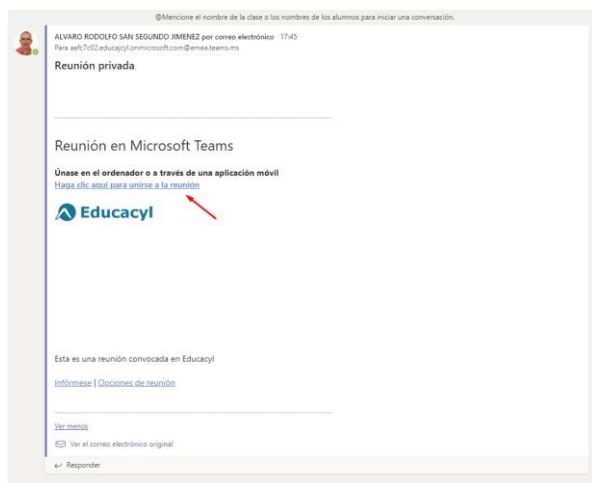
@Mencione el nombre de la clase o los nombres de los alumnos para iniciar una conversación.

ALVARO RODOLFO SAN SEGUNDO JIMENEZ por correo electrónico 17:45
Para aafc7c02.educacyl.onmicrosoft.com@emea.teams.ms

Reunión privada

Reunión en Microsoft Teams

Únase en el ordenador o a través de una aplicación móvil
Haga clic aquí para unirse a la reunión

Educacyl

Esta es una reunión convocada en Educacyl

Infórmese | Opciones de reunión

Ver menos

Ver el correo electrónico original

Responder